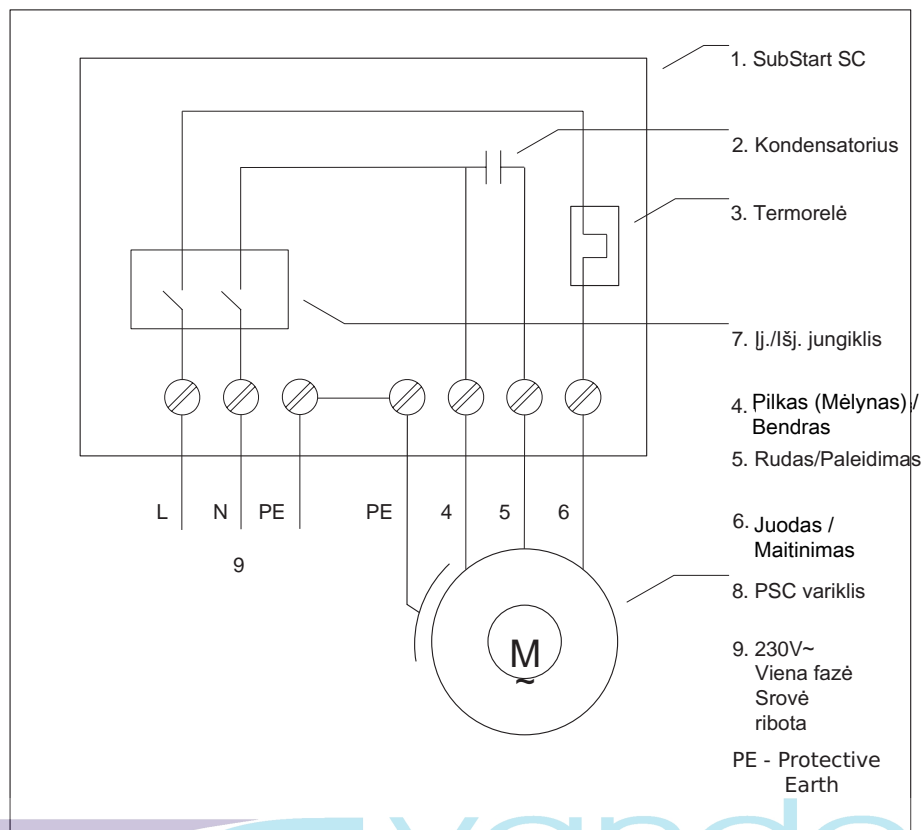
1. SubStart SC

2. Kondensatorius

3. Termorelė

7. Įj./Išj. jungiklis

4. Pilkas (Mėlynas) / Bendras

5. Rudas/Paleidimas

6. Juodas / Maitinimas

8. PSC variklis

9. 230V~ Viena fazė Srovė ribota

PE - Protective Earth

L N PE PE 4 5 6

9

M
~